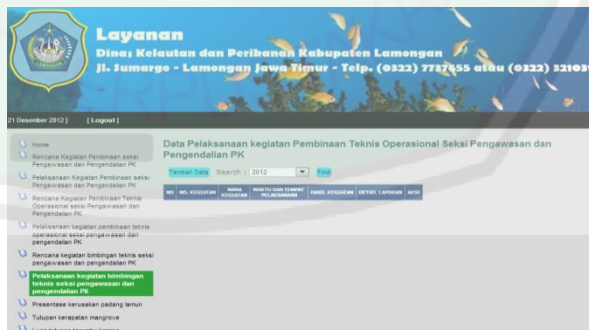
Layanan
Dinas Kelautan dan Perikanan Kabupaten Lamongan
Jl. Sumargo - Lamongan Jawa Timur - Telp. (0322) 7717655 atau (0322) 32103

21 Desember 2012 | [ Logout ]

Home
Rencana Kegiatan Pembinaan teknis Pengawasan dan Pengendalian PK
Pelaksanaan Kegiatan Pembinaan teknis Pengawasan dan Pengendalian PK
Rencana Kegiatan Pembinaan Teknis Operasional seksi Pengawasan dan Pengendalian PK
Pelaksanaan kegiatan pembinaan teknis operasional seksi pengawasan dan pengendalian PK
Rencana kegiatan bimbingan teknis seksi pengawasan dan pengendalian PK
Pelaksanaan kegiatan bimbingan teknis seksi pengawasan dan pengendalian PK
Presentase kerusakan padang lamun
Tutupan kerapatan mangrove
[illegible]

Data Pelaksanaan kegiatan Pembinaan Teknis Operasional Seksi Pengawasan dan Pengendalian PK

Tambah Data Search : 2012 Find

| NO | NO. KEGIATAN | NAMA KEGIATAN | WAKTU DAN TEMPAT PELAKSANAAN | HASIL KEGIATAN | DETAIL LAPORAN | AKSI |
|---|---|---|---|---|---|---|